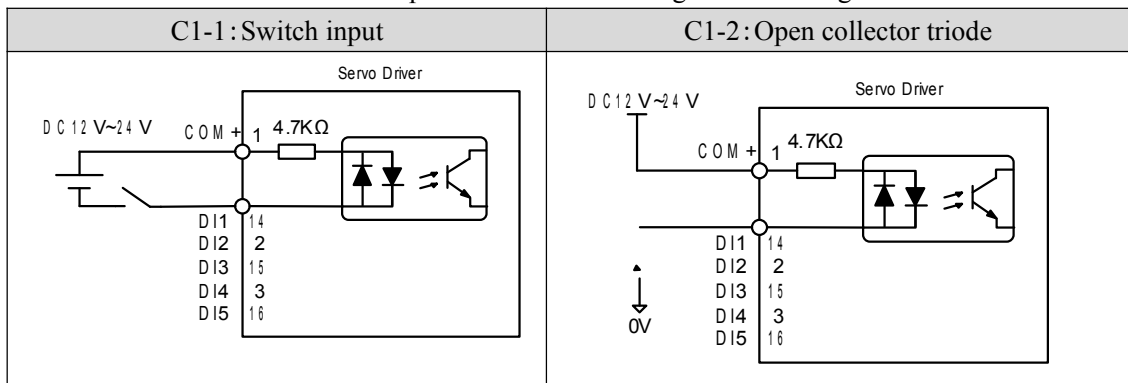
| C1-1: Switch input | C1-2: Open collector triode |
|---|---|
| Servo Driver<br>DC12V~24V<br>COM+ 1<br>4.7KΩ<br>DI1 14<br>DI2 2<br>DI3 15<br>DI4 3<br>DI5 16 | Servo Driver<br>DC12V~24V<br>COM+ 1<br>4.7KΩ<br>DI1 14<br>DI2 2<br>DI3 15<br>0V<br>DI4 3<br>DI5 16 |